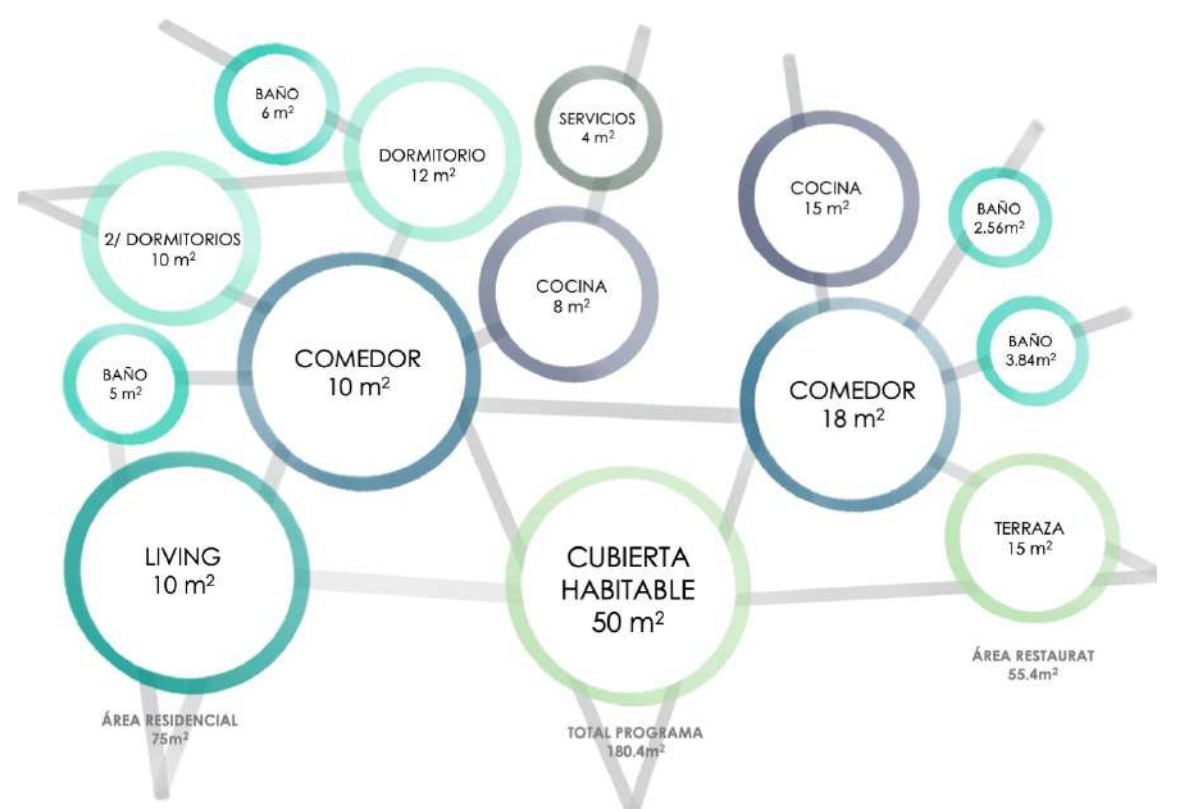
BAÑO
6 m$^2$

DORMITORIO
12 m$^2$

SERVICIOS
4 m$^2$

COCINA
15 m$^2$

BAÑO
2.56m$^2$

2/ DORMITORIOS
10 m$^2$

COCINA
8 m$^2$

BAÑO
5 m$^2$

COMEDOR
10 m$^2$

BAÑO
3.84m$^2$

COMEDOR
18 m$^2$

LIVING
10 m$^2$

CUBIERTA HABITABLE
50 m$^2$

TERRAZA
15 m$^2$

ÁREA RESTAURAT
55.4m$^2$

ÁREA RESIDENCIAL
75m$^2$

TOTAL PROGRAMA
180.4m$^2$